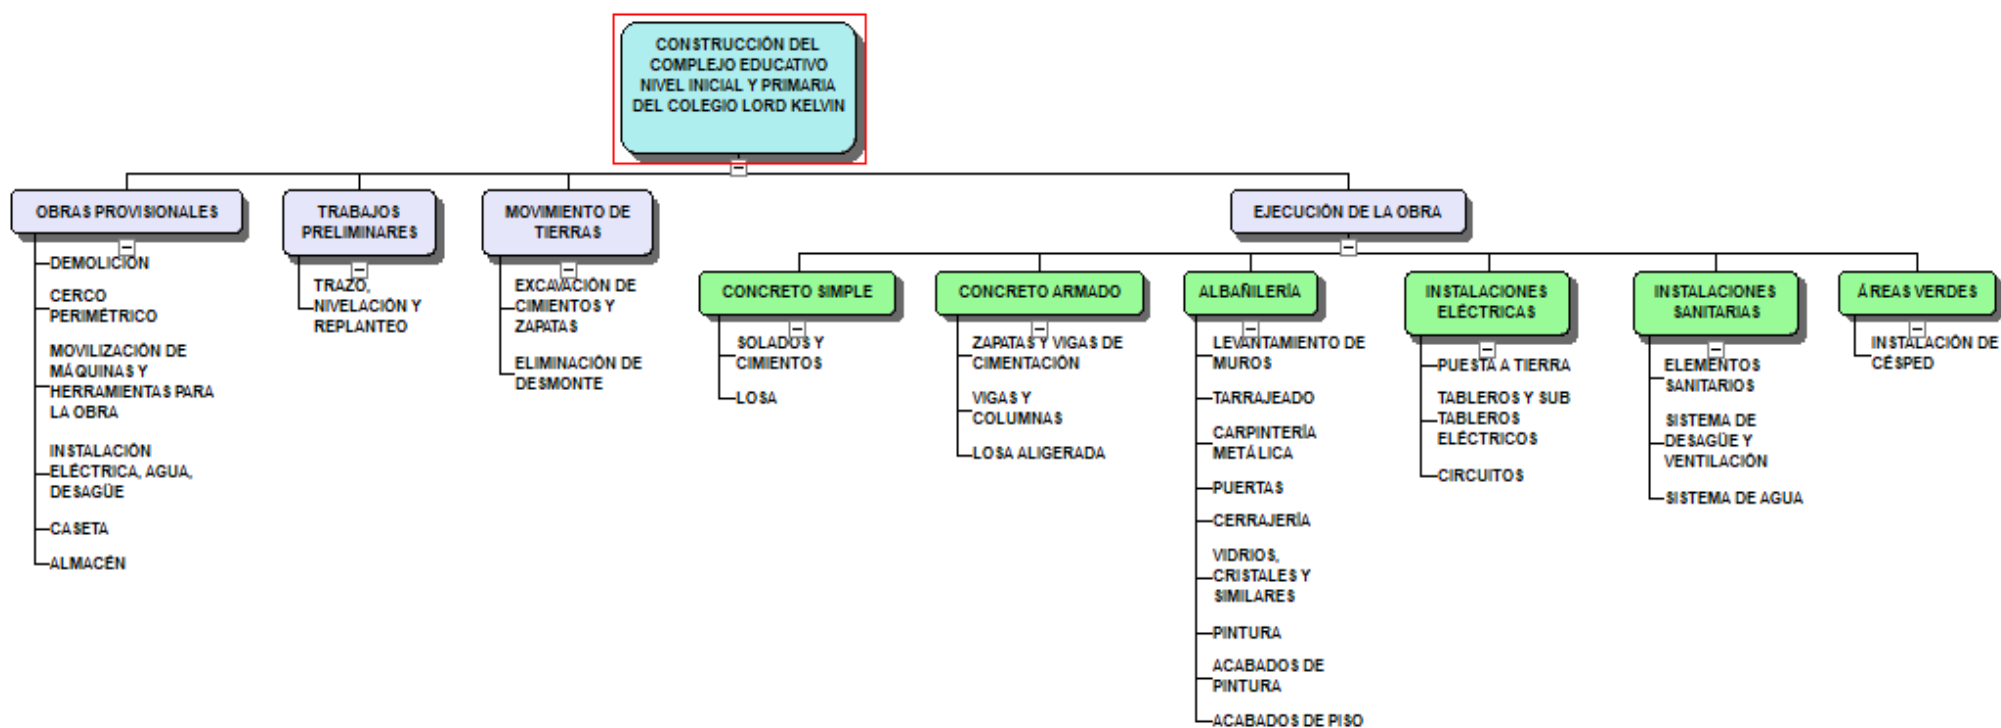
CONSTRUCCIÓN DEL COMPLEJO EDUCATIVO NIVEL INICIAL Y PRIMARIA DEL COLEGIO LORD KELVIN

OBRAS PROVISIONALES
DEMOLICIÓN
CERCO PERIMÉTRICO
MOVILIZACIÓN DE MÁQUINAS Y HERRAMIENTAS PARA LA OBRA
INSTALACIÓN ELÉCTRICA, AGUA, DESAGÜE
CASETA
ALMACÉN

TRABAJOS PRELIMINARES
TRAZO, NIVELACIÓN Y REPLANTEO

MOVIMIENTO DE TIERRAS
EXCAVACIÓN DE CIMIENTOS Y ZAPATAS
ELIMINACIÓN DE DESMONTE

EJECUCIÓN DE LA OBRA

CONCRETO SIMPLE
SOLADOS Y CIMIENTOS
LOSA

CONCRETO ARMADO
ZAPATAS Y VIGAS DE CIMENTACIÓN
VIGAS Y COLUMNAS
LOSA ALIGERADA

ALBAÑILERÍA
LEVANTAMIENTO DE MUROS
TARRAJEADO
CARPINTERÍA METÁLICA
PUERTAS
CERRAJERÍA
VIDRIOS, CRISTALES Y SIMILARES
PINTURA
ACABADOS DE PINTURA
ACABADOS DE PISO

INSTALACIONES ELÉCTRICAS
PUESTA A TIERRA
TABLEROS Y SUB TABLEROS ELÉCTRICOS
CIRCUITOS

INSTALACIONES SANITARIAS
ELEMENTOS SANITARIOS
SISTEMA DE DESAGÜE Y VENTILACIÓN
SISTEMA DE AGUA

ÁREAS VERDES
INSTALACIÓN DE CÉSPED